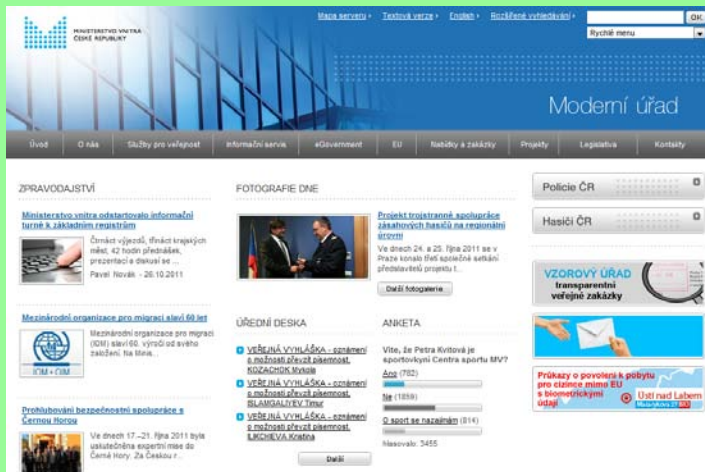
MINISTERSTVO VNITRA ČESKÉ REPUBLIKY

Mapa serveru › Textová verze › English › Rozšířené vyhledávání › OK

Rychlé menu

Moderní úřad

Úvod | O nás | Služby pro veřejnost | Informační servis | eGovernment | EU | Nabídky a zakázky | Projekty | Legislativa | Kontakty

ZPRAVODAJSTVÍ

Ministerstvo vnitra odstartovalo informační turné k základním registrům

Čtrnáct výjezdů, třináct krajských měst, 42 hodin přednášek, prezentací a diskusí se ...

Pavel Novák - 26.10.2011

Mezinárodní organizace pro migraci slaví 60 let

Mezinárodní organizace pro migraci (IOM) slaví 60. výročí od svého založení. Na Minis...

IOM • OIM

Prohlubování bezpečnostní spolupráce s Černou Horou

Ve dnech 17.–21. října 2011 byla uskutečněna expertní mise do Černé Hory. Za Českou r...

FOTOGRAFIE DNE

Projekt trojstranné spolupráce zásahových hasičů na regionální úrovni

Ve dnech 24. a 25. října 2011 se v Praze konalo třetí společné setkání představitelů projektu t...

Další fotogalerie

ÚŘEDNÍ DESKA

VEŘEJNÁ VYHLÁŠKA - oznámení o možnosti převzít písemnost, KOZACHOK Mykola

VEŘEJNÁ VYHLÁŠKA - oznámení o možnosti převzít písemnost, ISLAMGALIYEV Timur

VEŘEJNÁ VYHLÁŠKA - oznámení o možnosti převzít písemnost, ILKCHEVA Kristina

Další

ANKETA

Víte, že Petra Kvitová je sportovkyní Centra sportu MV?

Ano (782)

Ne (1859)

O sport se nezajímám (814)

Hlasovalo: 3455

Policie ČR

Hasiči ČR

VZOROVÝ ÚŘAD transparentní veřejné zakázky

Průkazy o povolení k pobytu pro cizince mimo EU s biometrickými údaji

Ústí nad Labem